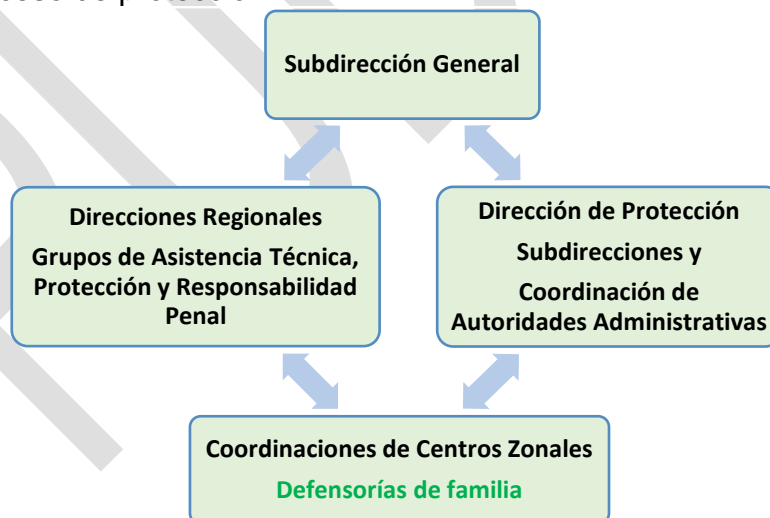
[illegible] de protección

Subdirección General

Direcciones Regionales
Grupos de Asistencia Técnica, Protección y Responsabilidad Penal

Dirección de Protección
Subdirecciones y
Coordinación de Autoridades Administrativas

Coordinaciones de Centros Zonales
Defensorías de familia